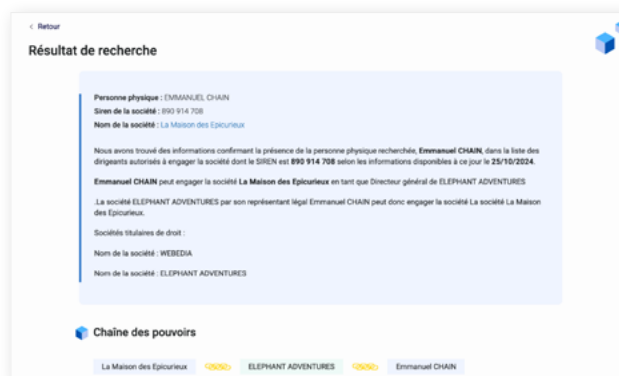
< Retour

Résultat de recherche

Personne physique : EMMANUEL CHAIN
Siren de la société : 890 914 708
Nom de la société : La Maison des Epicurieux

Nous avons trouvé des informations confirmant la présence de la personne physique recherchée, Emmanuel CHAIN, dans la liste des dirigeants autorisés à engager la société dont le SIREN est 890 914 708 selon les informations disponibles à ce jour le 25/10/2024.

Emmanuel CHAIN peut engager la société La Maison des Epicurieux en tant que Directeur général de ELEPHANT ADVENTURES

.La société ELEPHANT ADVENTURES par son représentant légal Emmanuel CHAIN peut donc engager la société La société La Maison des Epicurieux.

Sociétés titulaires de droit :

Nom de la société : WEBEDIA

Nom de la société : ELEPHANT ADVENTURES

Chaîne des pouvoirs

La Maison des Epicurieux ELEPHANT ADVENTURES Emmanuel CHAIN